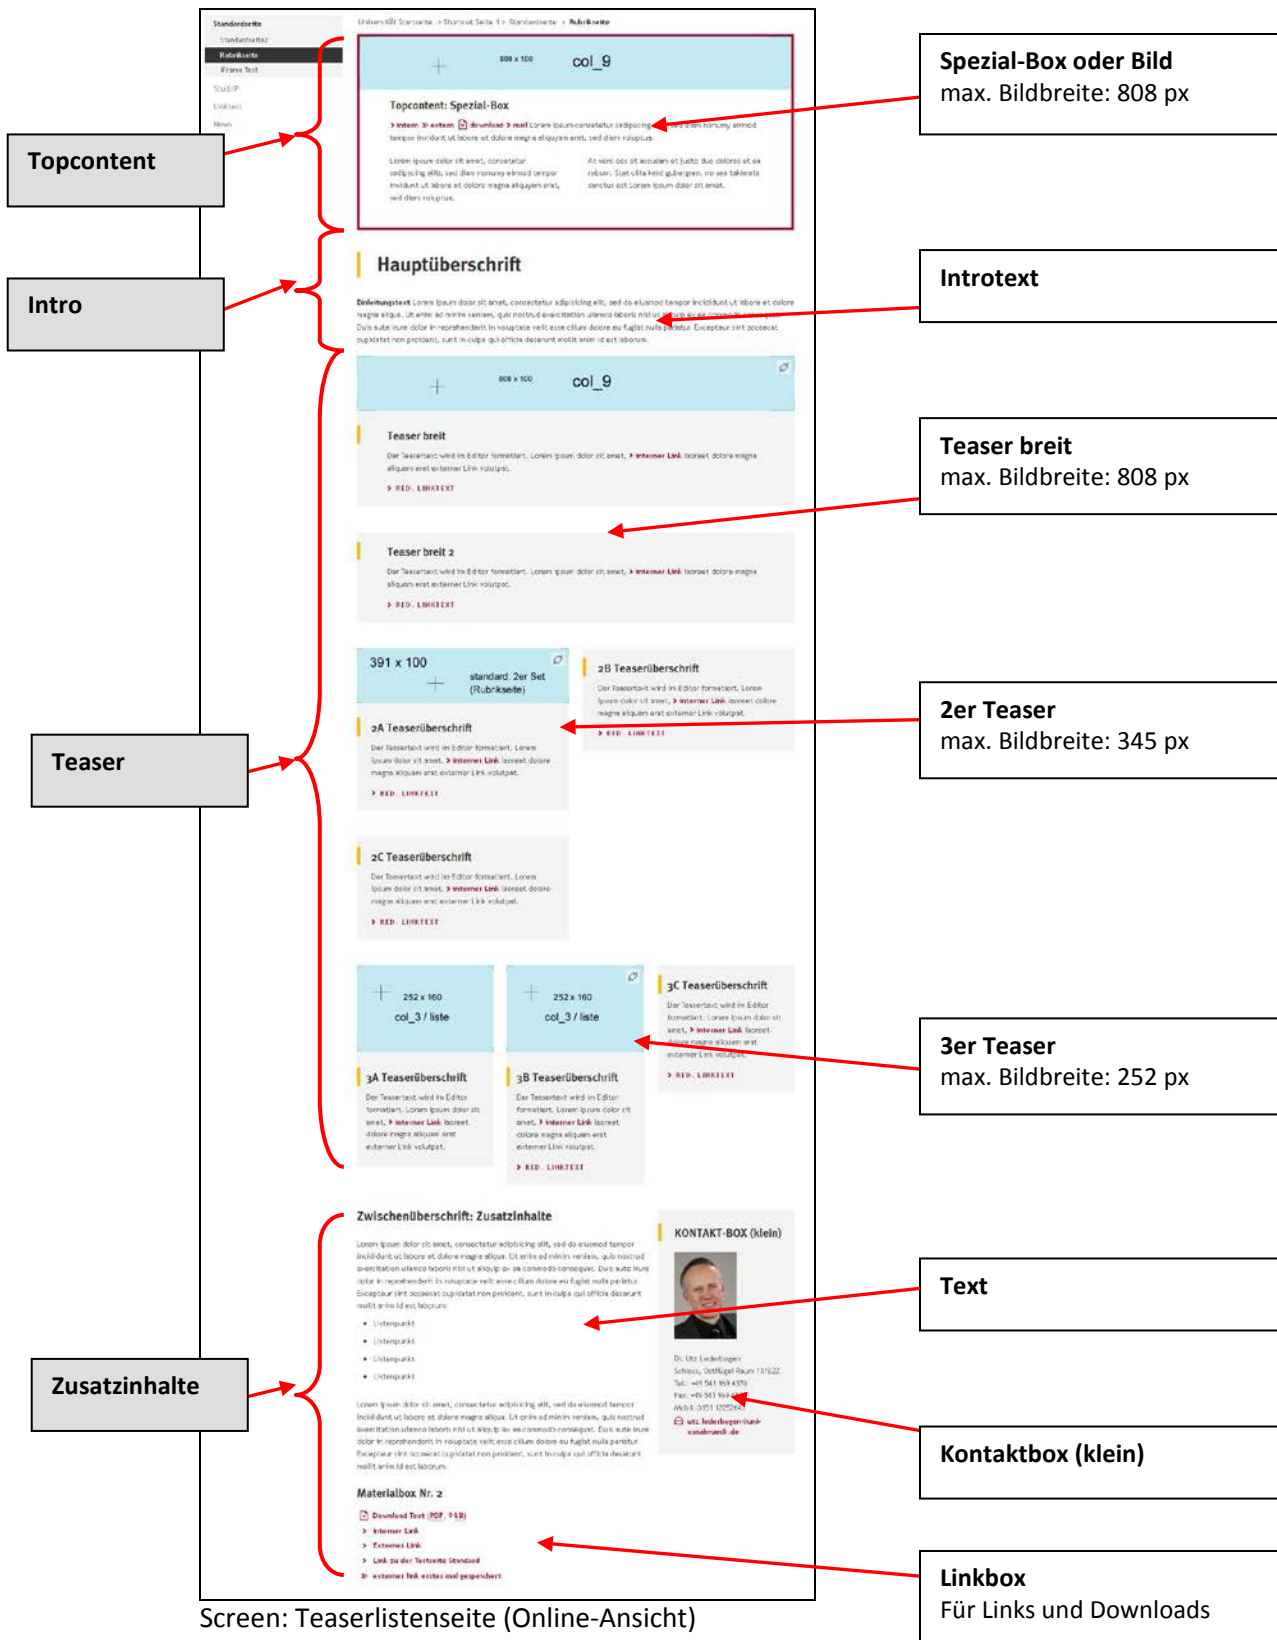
Standardseite
Standardseite2
Rubrikseite
iFrame Test
Stud.IP
Linktest
News

Universität Startseite > Shortcut Seite 1 > Standardseite > Rubrikseite

808 x 100 col_9

Topcontent: Spezial-Box

> intern > extern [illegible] download > mail Lorem ipsum consetetur sadipscing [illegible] sed diam nonumy eirmod tempor invidunt ut labore et dolore magna aliquyam erat, sed diam voluptua.

Lorem ipsum dolor sit amet, consetetur sadipscing elitr, sed diam nonumy eirmod tempor invidunt ut labore et dolore magna aliquyam erat, sed diam voluptua.

At vero eos et accusam et justo duo dolores et ea rebum. Stet clita kasd gubergren, no sea takimata sanctus est Lorem ipsum dolor sit amet.

Hauptüberschrift

Einleitungstext Lorem ipsum dolor sit amet, consectetur adipisicing elit, sed do eiusmod tempor incididunt ut labore et dolore magna aliqua. Ut enim ad minim veniam, quis nostrud exercitation ullamco laboris nisi ut aliquip ex ea commodo consequat. Duis aute irure dolor in reprehenderit in voluptate velit esse cillum dolore eu fugiat nulla pariatur. Excepteur sint occaecat cupidatat non proident, sunt in culpa qui officia deserunt mollit anim id est laborum.

808 x 100 col_9

Teaser breit

Der Teasertext wird im Editor formatiert. Lorem ipsum dolor sit amet, > interner Link laoreet dolore magna aliquam erat externer Link volutpat.

> RED. LINKTEXT

Teaser breit 2

Der Teasertext wird im Editor formatiert. Lorem ipsum dolor sit amet, > interner Link laoreet dolore magna aliquam erat externer Link volutpat.

> RED. LINKTEXT

391 x 100
standard 2er Set (Rubrikseite)

2A Teaserüberschrift

Der Teasertext wird im Editor formatiert. Lorem ipsum dolor sit amet, > interner Link laoreet dolore magna aliquam erat externer Link volutpat.

> RED. LINKTEXT

2B Teaserüberschrift

Der Teasertext wird im Editor formatiert. Lorem ipsum dolor sit amet, > interner Link laoreet dolore magna aliquam erat externer Link volutpat.

> RED. LINKTEXT

2C Teaserüberschrift

Der Teasertext wird im Editor formatiert. Lorem ipsum dolor sit amet, > interner Link laoreet dolore magna aliquam erat externer Link volutpat.

> RED. LINKTEXT

252 x 160
col_3 / liste

252 x 160
col_3 / liste

3A Teaserüberschrift

Der Teasertext wird im Editor formatiert. Lorem ipsum dolor sit amet, > interner Link laoreet dolore magna aliquam erat externer Link volutpat.

3B Teaserüberschrift

Der Teasertext wird im Editor formatiert. Lorem ipsum dolor sit amet, > interner Link laoreet dolore magna aliquam erat externer Link volutpat.

> RED. LINKTEXT

3C Teaserüberschrift

Der Teasertext wird im Editor formatiert. Lorem ipsum dolor sit amet, > interner Link laoreet dolore magna aliquam erat externer Link volutpat.

> RED. LINKTEXT

Zwischenüberschrift: Zusatzinhalte

Lorem ipsum dolor sit amet, consectetur adipisicing elit, sed do eiusmod tempor incididunt ut labore et dolore magna aliqua. Ut enim ad minim veniam, quis nostrud exercitation ullamco laboris nisi ut aliquip ex ea commodo consequat. Duis aute irure dolor in reprehenderit in voluptate velit esse cillum dolore eu fugiat nulla pariatur. Excepteur sint occaecat cupidatat non proident, sunt in culpa qui officia deserunt mollit anim id est laborum.

- Listenpunkt
- Listenpunkt
- Listenpunkt
- Listenpunkt

Lorem ipsum dolor sit amet, consectetur adipisicing elit, sed do eiusmod tempor incididunt ut labore et dolore magna aliqua. Ut enim ad minim veniam, quis nostrud exercitation ullamco laboris nisi ut aliquip ex ea commodo consequat. Duis aute irure dolor in reprehenderit in voluptate velit esse cillum dolore eu fugiat nulla pariatur. Excepteur sint occaecat cupidatat non proident, sunt in culpa qui officia deserunt mollit anim id est laborum.

Materialbox Nr. 2

Download Text (PDF, 9 KB)
> Interner Link
> Externer Link
> Link zu der Testseite Standard
> externer link erstes mal gespeichert

KONTAKT-BOX (klein)

Dr. Utz Lederbogen
Schloss, Ostflügel Raum 13/522
Tel.: +49 541 969 4370
Fax: +49 541 969 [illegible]
Mobil: 0151 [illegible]
utz.lederbogen@uni-osnabrueck.de

Topcontent

Intro

Teaser

Zusatzinhalte

Spezial-Box oder Bild
max. Bildbreite: 808 px

Introtext

Teaser breit
max. Bildbreite: 808 px

2er Teaser
max. Bildbreite: 345 px

3er Teaser
max. Bildbreite: 252 px

Text

Kontaktbox (klein)

Linkbox
Für Links und Downloads

Screen: Teaserlistenseite (Online-Ansicht)